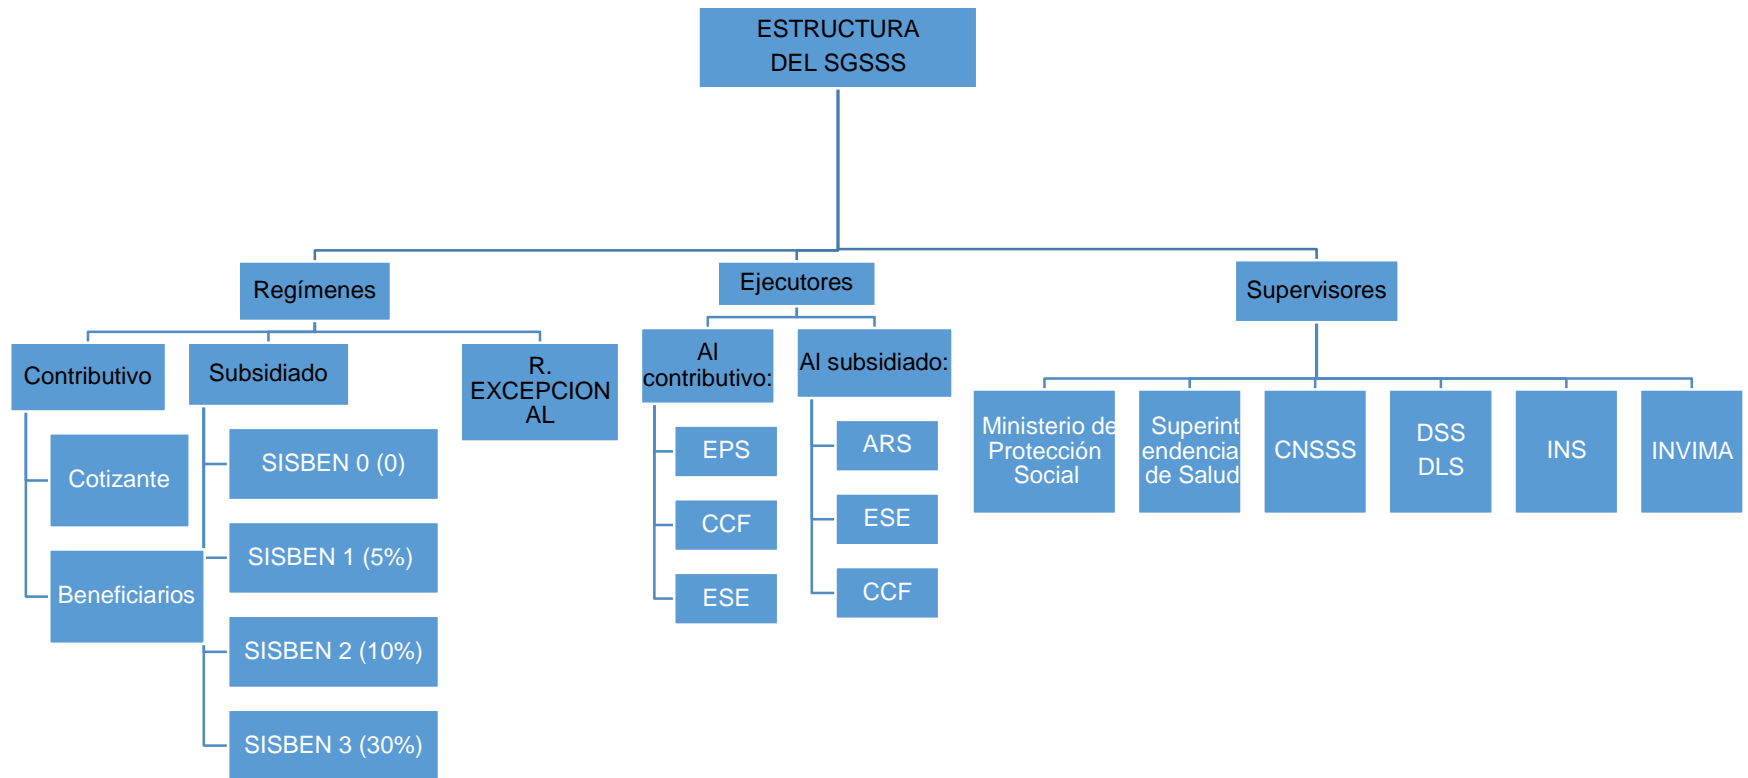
ESTRUCTURA DEL SGSSS

Regímenes

Contributivo

Cotizante

Beneficiarios

Subsidiado

SISBEN 0 (0)

SISBEN 1 (5%)

SISBEN 2 (10%)

SISBEN 3 (30%)

R. EXCEPCION AL

Ejecutores

Al contributivo:

EPS

CCF

ESE

Al subsidiado:

ARS

ESE

CCF

Supervisores

Ministerio de Protección Social

Superint endencia de Salud

CNSSS

DSS DLS

INS

INVIMA